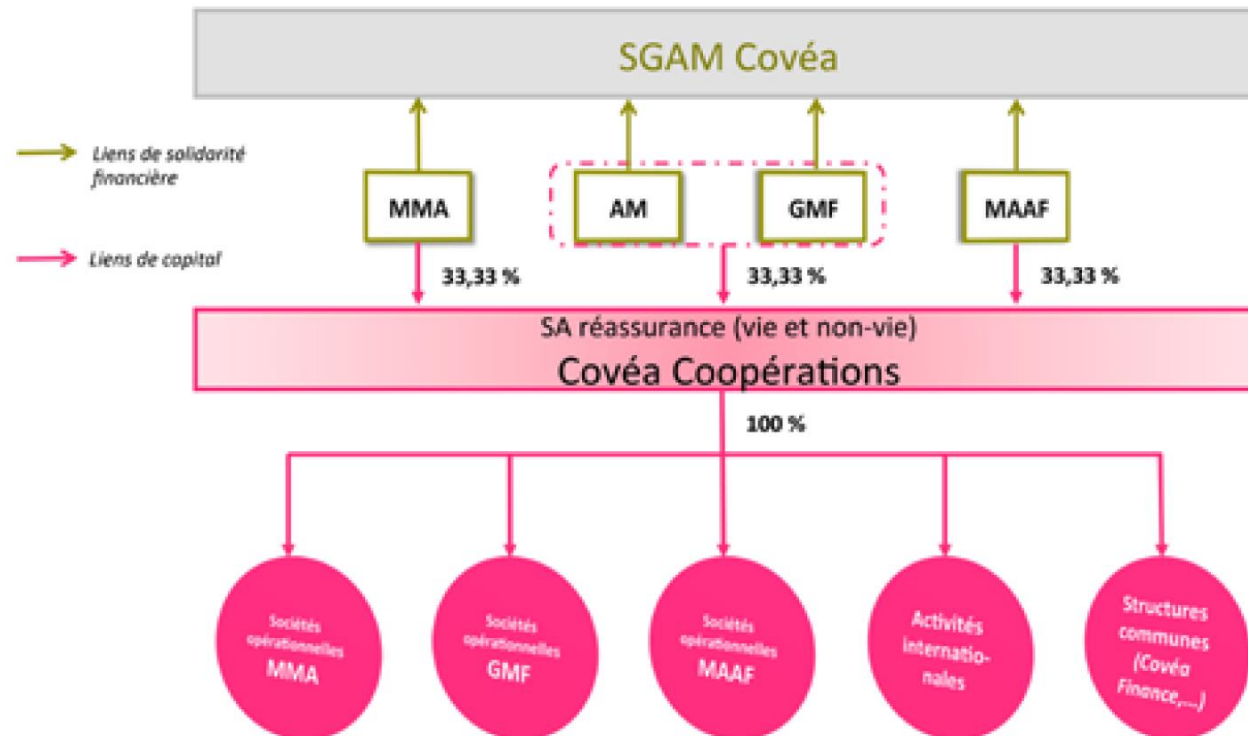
SGAM Covéa

Liens de solidarité financière

Liens de capital

MMA

AM

GMF

MAAF

33,33 %

33,33 %

33,33 %

SA réassurance (vie et non-vie)

Covéa Coopérations

100 %

Sociétés opérationnelles MMA

Sociétés opérationnelles GMF

Sociétés opérationnelles MAAF

Activités internationales

Structures communes (Covéa Finance,...)